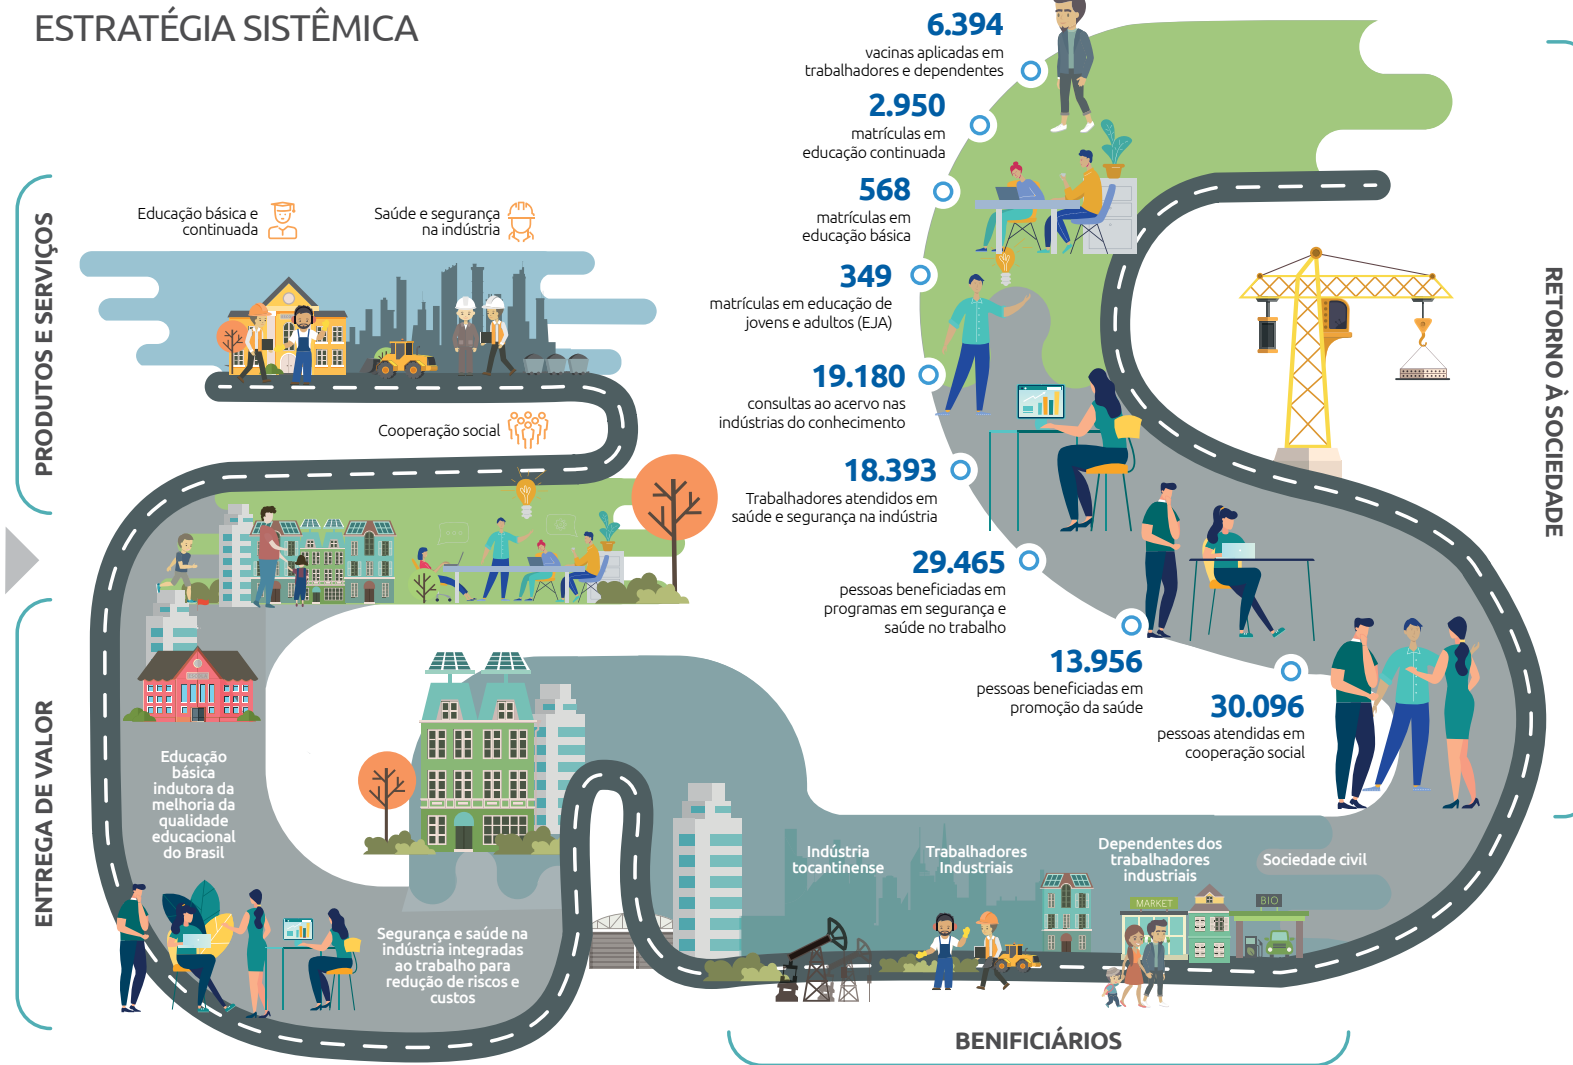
ESTRATÉGIA SISTÊMICA

PRODUTOS E SERVIÇOS

Educação básica e continuada

Saúde e segurança na indústria

Cooperação social

ENTREGA DE VALOR

Educação básica indutora da melhoria da qualidade educacional do Brasil

Segurança e saúde na indústria integradas ao trabalho para redução de riscos e custos

6.394
vacinas aplicadas em trabalhadores e dependentes

2.950
matrículas em educação continuada

568
matrículas em educação básica

349
matrículas em educação de jovens e adultos (EJA)

19.180
consultas ao acervo nas indústrias do conhecimento

18.393
Trabalhadores atendidos em saúde e segurança na indústria

29.465
pessoas beneficiadas em programas em segurança e saúde no trabalho

13.956
pessoas beneficiadas em promoção da saúde

30.096
pessoas atendidas em cooperação social

RETORNO À SOCIEDADE

Indústria tocantinense

Trabalhadores Industriais

Dependentes dos trabalhadores industriais

Sociedade civil

MARKET

BIO

BENIFICIÁRIOS